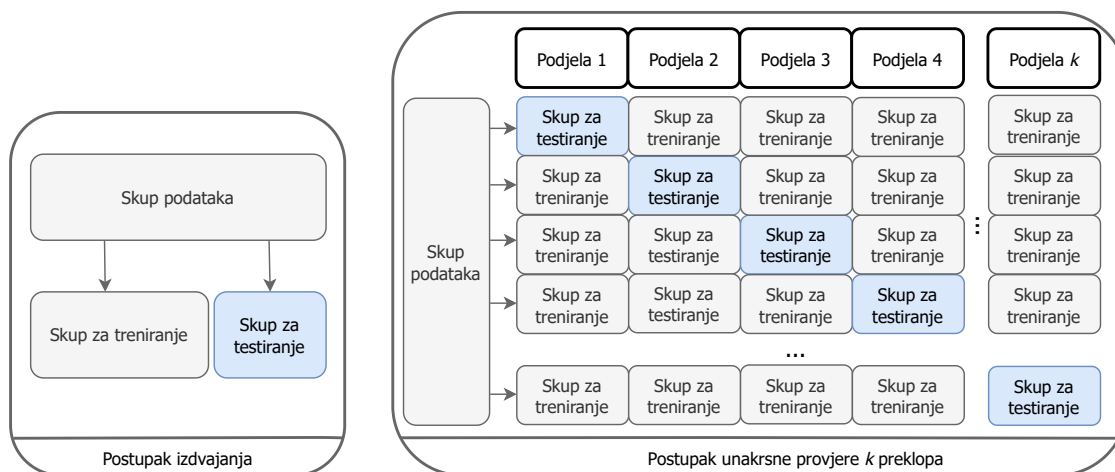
Skup podataka

Skup za treniranje

Skup za testiranje

Postupak izdvajanja

| Podjela 1 | Podjela 2 | Podjela 3 | Podjela 4 | Podjela $k$ |
|---|---|---|---|---|
| Skup za testiranje | Skup za treniranje | Skup za treniranje | Skup za treniranje | Skup za treniranje |
| Skup za treniranje | Skup za testiranje | Skup za treniranje | Skup za treniranje | Skup za treniranje |
| Skup za treniranje | Skup za treniranje | Skup za testiranje | Skup za treniranje | Skup za treniranje |
| Skup za treniranje | Skup za treniranje | Skup za treniranje | Skup za testiranje | Skup za treniranje |
| Skup za treniranje | Skup za treniranje | Skup za treniranje | Skup za treniranje | Skup za testiranje |

Skup podataka

...

Postupak unakrsne provjere $k$ preklopa